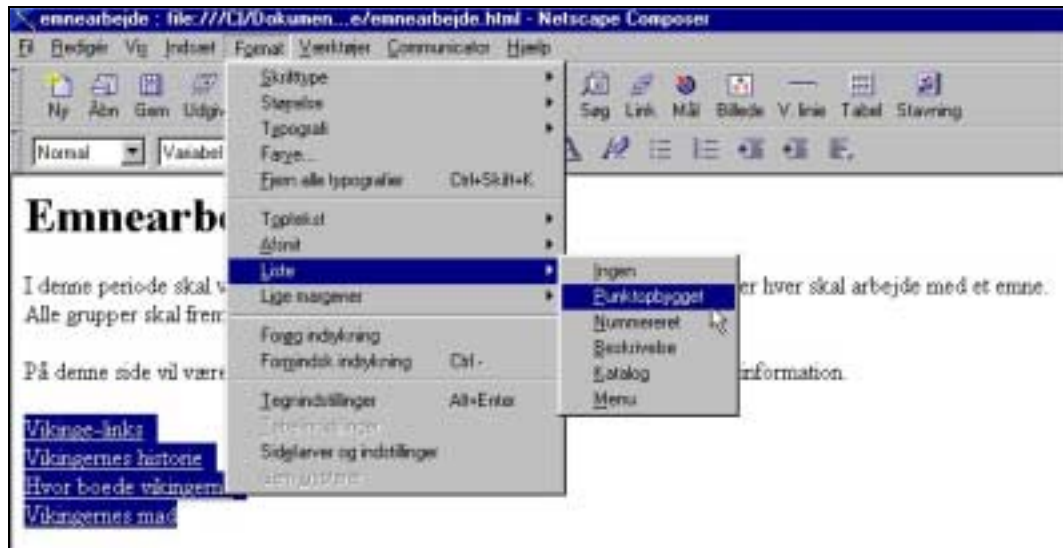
emnearbejde : file:///C|/Dokumen...e/emnearbejde.html - Netscape Composer

Fil Redigér Vis Indsæt Format Værktøjer Communicator Hjælp

Ny Åbn Gem Udgiv

Søg Link Mål Billede V. linie Tabel Stavning

Normal Variabel

Skrifttype
Størrelse
Typografi
Farve...
Fjern alle typografier Ctrl+Skift+K
Topteksť
Afsnit
Liste
Lige margener
Forøg indrykning
Formindsk indrykning Ctrl -
Tegnindstillinger Alt+Enter
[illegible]
Sidefarver og indstillinger
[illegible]

Ingen
Punktopbygget
Nummereret
Beskrivelse
Katalog
Menu

Emnearb

I denne periode skal v er hver skal arbejde med et emne. Alle grupper skal frem

På denne side vil være information.

Vikinge-links
Vikingernes historie
Hvor boede vikingerne
Vikingernes mad